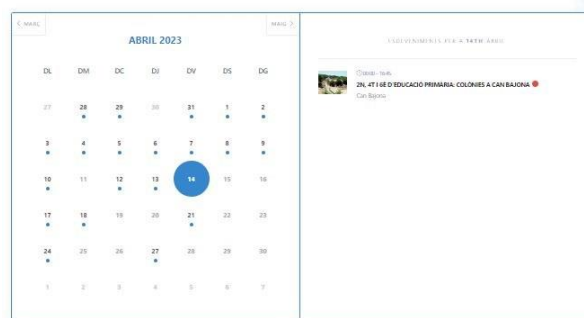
< MARÇ

ABRIL 2023

MAIG >

| DL | DM | DC | DJ | DV | DS | DG |
|---|---|---|---|---|---|---|
| 27 | 28 | 29 | 30 | 31 | 1 | 2 |
| 3 | 4 | 5 | 6 | 7 | 8 | 9 |
| 10 | 11 | 12 | 13 | 14 | 15 | 16 |
| 17 | 18 | 19 | 20 | 21 | 22 | 23 |
| 24 | 25 | 26 | 27 | 28 | 29 | 30 |
| 1 | 2 | 3 | 4 | 5 | 6 | 7 |

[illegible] ESDEVENIMENTS PER A 14TH ABRIL

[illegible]

3R, 4T I 6È D'EDUCACIÓ PRIMÀRIA: COLÒNIES A CAN BAJONA

Can Bajona